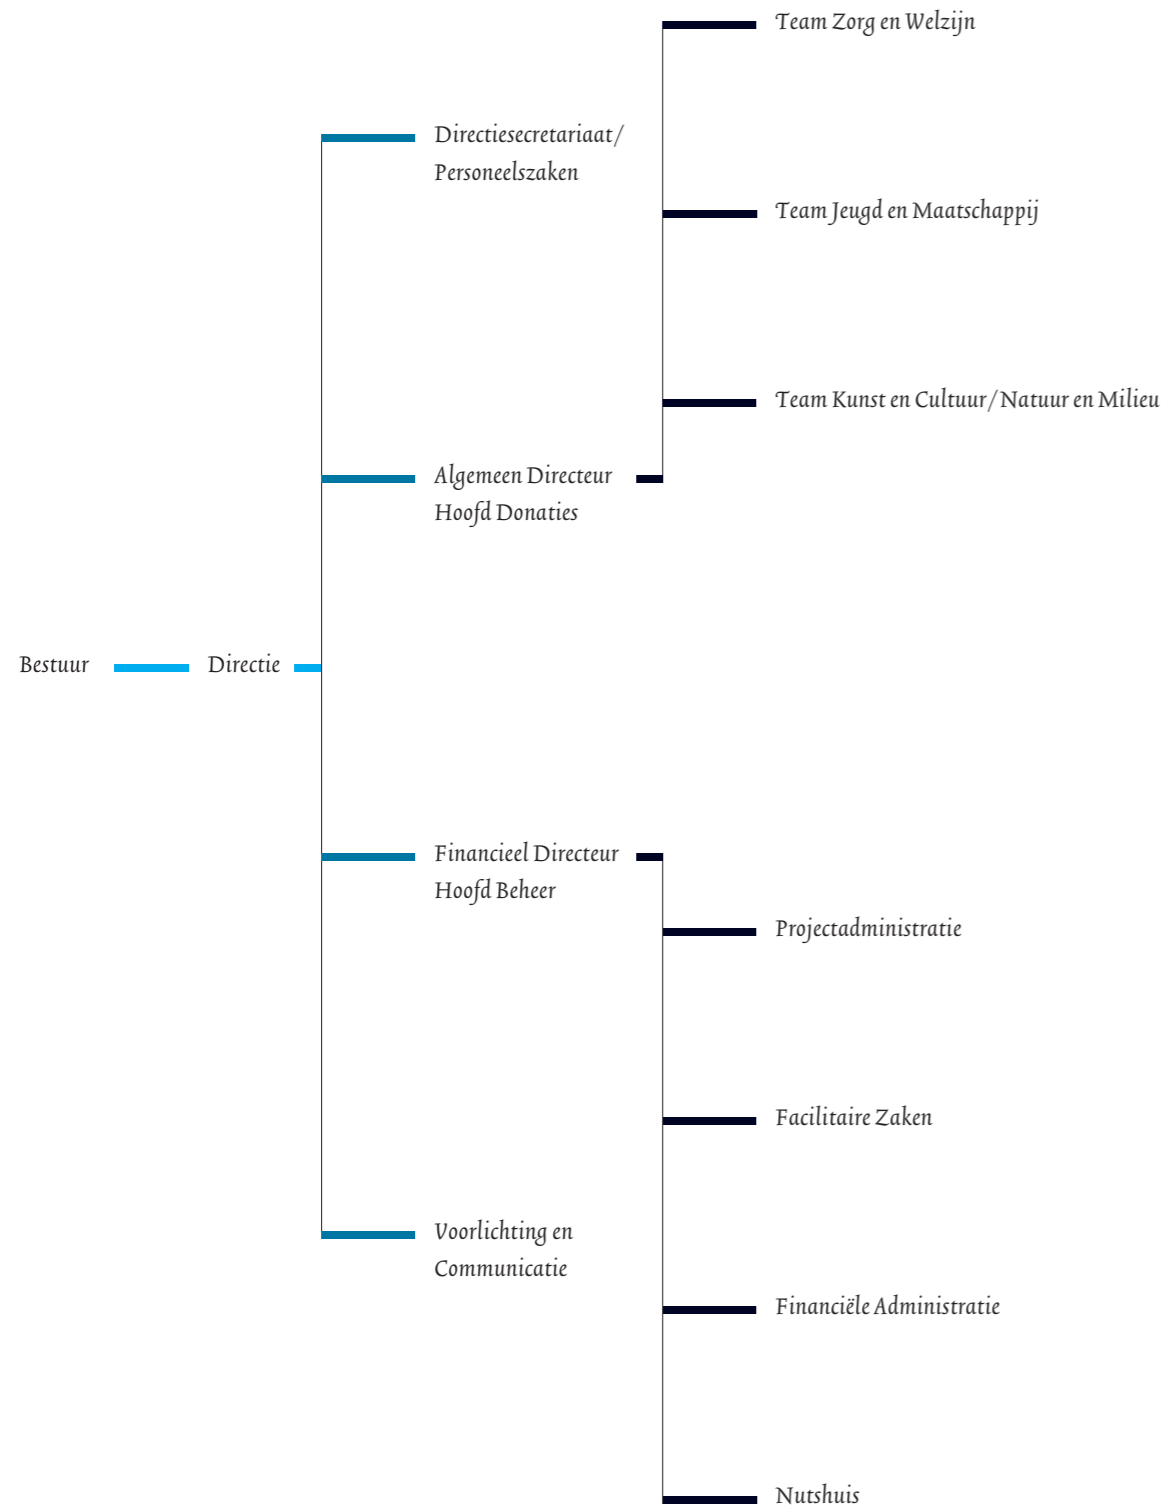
Team Zorg en Welzijn

Directiesecretariaat/ Personeelszaken

Team Jeugd en Maatschappij

Team Kunst en Cultuur/Natuur en Milieu

Algemeen Directeur Hoofd Donaties

Bestuur

Directie

Financieel Directeur Hoofd Beheer

Projectadministratie

Facilitaire Zaken

Voorlichting en Communicatie

Financiële Administratie

Nutshuis